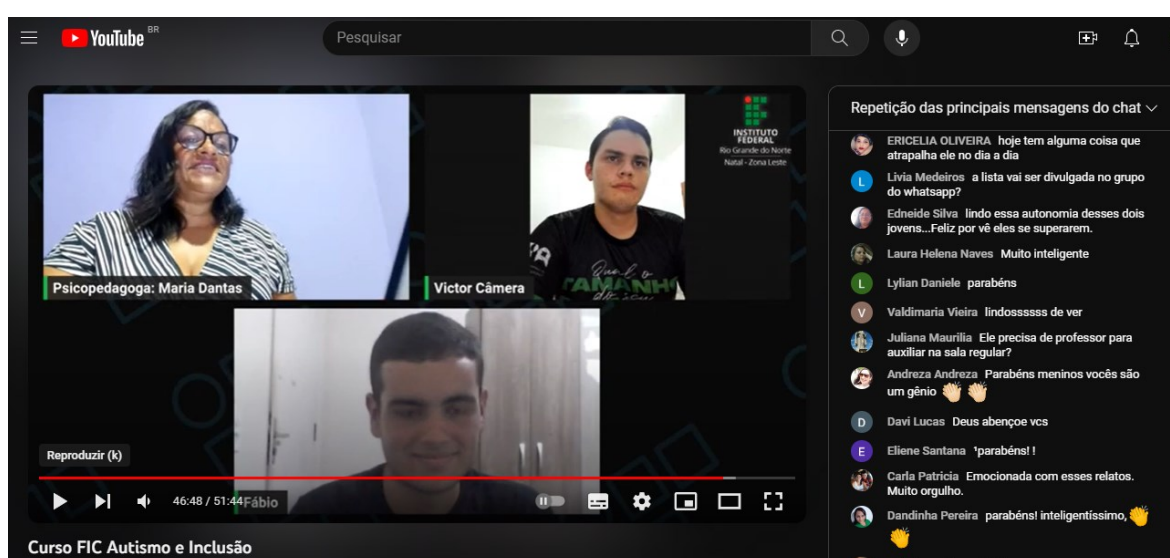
YouTube BR

Pesquisar

INSTITUTO FEDERAL
Rio Grande do Norte
Natal - Zona Leste

Psicopedagoga: Maria Dantas

Victor Câmera

Reproduzir (k)

46:48 / 51:44

Fábio

Curso FIC Autismo e Inclusão

Repetição das principais mensagens do chat

ERICELIA OLIVEIRA hoje tem alguma coisa que atrapalha ele no dia a dia

Livia Medeiros a lista vai ser divulgada no grupo do whatsapp?

Edneide Silva lindo essa autonomia desses dois jovens...Feliz por vê eles se superarem.

Laura Helena Naves Muito inteligente

Lylian Daniele parabéns

Valdimaria Vieira lindossssss de ver

Juliana Maurilia Ele precisa de professor para auxiliar na sala regular?

Andreza Andreza Parabéns meninos vocês são um gênio 👏 👏

Davi Lucas Deus abençoe vcs

Eliene Santana 'parabéns! !

Carla Patricia Emocionada com esses relatos. Muito orgulho.

Dandinha Pereira parabéns! inteligentíssimo, 👏 👏